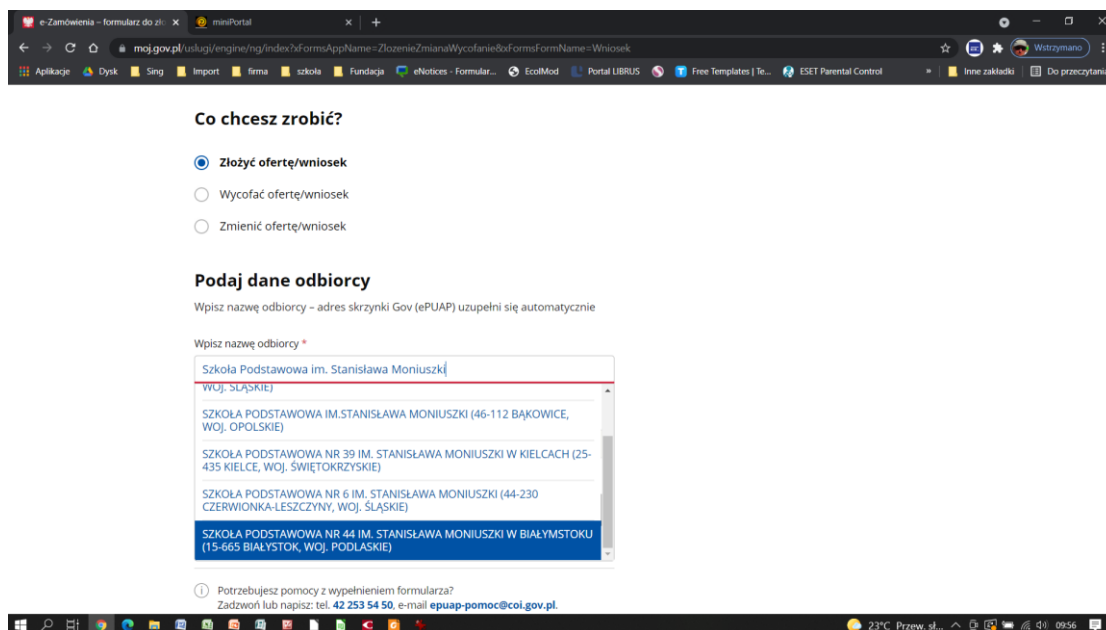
e-Zamówienia – formularz do zło ×   miniPortal ×   +

moj.gov.pl/uslugi/engine/ng/index?xFormsAppName=ZlozenieZmianaWycofanie&xFormsFormName=Wniosek

Wstrzymano

Aplikacje   Dysk   Sing   Import   firma   szkoła   Fundacja   eNotices - Formular...   EcolMod   Portal LIBRUS   Free Templates | Te...   ESET Parental Control   »   Inne zakładki   Do przeczytania

Co chcesz zrobić?

Złożyć ofertę/wniosek

Wycofać ofertę/wniosek

Zmienić ofertę/wniosek

Podaj dane odbiorcy

Wpisz nazwę odbiorcy – adres skrzynki Gov (ePUAP) uzupełni się automatycznie

Wpisz nazwę odbiorcy *

Szkoła Podstawowa im. Stanisława Moniuszki

WOJ. ŚLĄSKIE)

SZKOŁA PODSTAWOWA IM.STANISŁAWA MONIUSZKI (46-112 BĄKOWICE, WOJ. OPOLSKIE)

SZKOŁA PODSTAWOWA NR 39 IM. STANISŁAWA MONIUSZKI W KIELCACH (25-435 KIELCE, WOJ. ŚWIĘTOKRZYSKIE)

SZKOŁA PODSTAWOWA NR 6 IM. STANISŁAWA MONIUSZKI (44-230 CZERWIONKA-LESZCZYNY, WOJ. ŚLĄSKIE)

SZKOŁA PODSTAWOWA NR 44 IM. STANISŁAWA MONIUSZKI W BIAŁYMSTOKU (15-665 BIAŁYSTOK, WOJ. PODLASKIE)

Potrzebujesz pomocy z wypełnieniem formularza?
Zadzwoń lub napisz: tel. 42 253 54 50, e-mail epuap-pomoc@coi.gov.pl.

23°C Przew. sł...   09:56